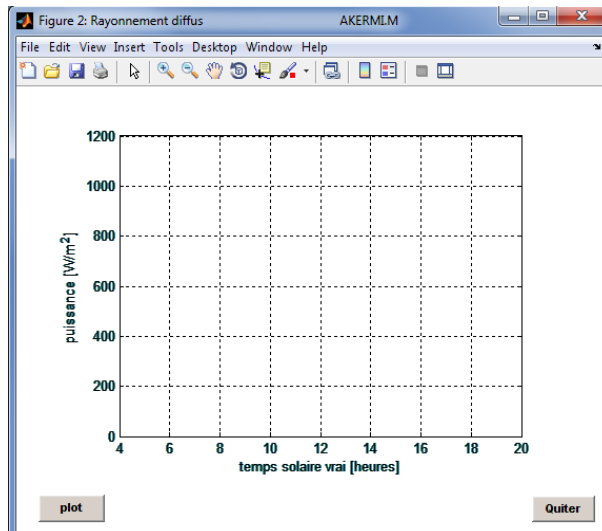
Figure 2: Rayonnement diffus AKERMI.M

File Edit View Insert Tools Desktop Window Help

1200
1000
800
600
400
200
0

puissance [W/m$^2$]

4 6 8 10 12 14 16 18 20

temps solaire vrai [heures]

plot

Quiter